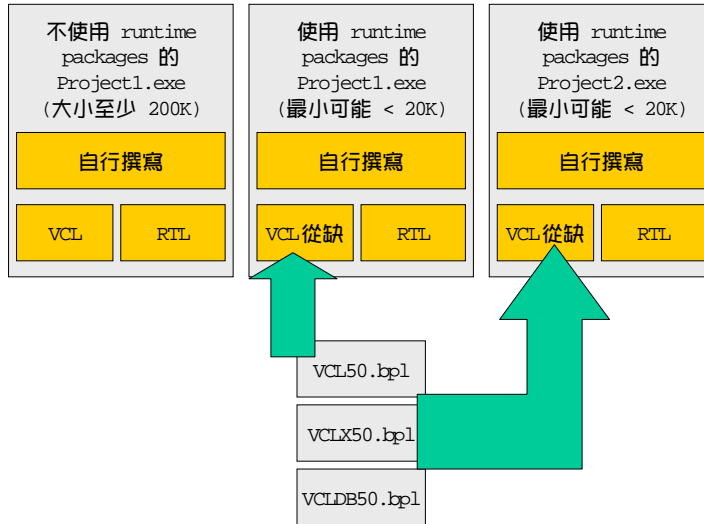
不使用 runtime packages 的 Project1.exe (大小至少 200K)

自行撰寫

VCL

RTL

使用 runtime packages 的 Project1.exe (最小可能 < 20K)

自行撰寫

VCL從缺

RTL

使用 runtime packages 的 Project2.exe (最小可能 < 20K)

自行撰寫

VCL從缺

RTL

VCL50.bpl

VCLX50.bpl

VCLDB50.bpl